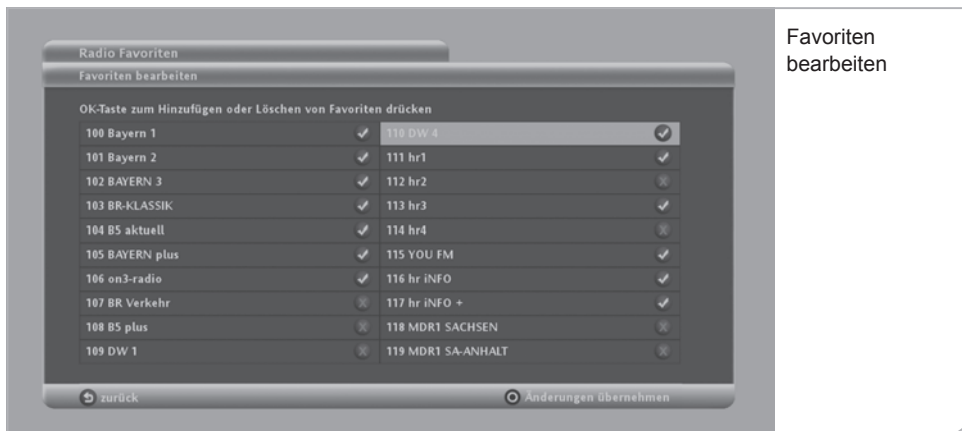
Radio Favoriten

Favoriten bearbeiten

OK-Taste zum Hinzufügen oder Löschen von Favoriten drücken

| | |
|---|---|
| 100 Bayern 1 | 110 DW 4 |
| 101 Bayern 2 | 111 hr1 |
| 102 BAYERN 3 | 112 hr2 |
| 103 BR-KLASSIK | 113 hr3 |
| 104 B5 aktuell | 114 hr4 |
| 105 BAYERN plus | 115 YOU FM |
| 106 on3-radio | 116 hr iNFO |
| 107 BR Verkehr | 117 hr iNFO + |
| 108 B5 plus | 118 MDR1 SACHSEN |
| 109 DW 1 | 119 MDR1 SA-ANHALT |

zurück

Änderungen übernehmen

Favoriten bearbeiten